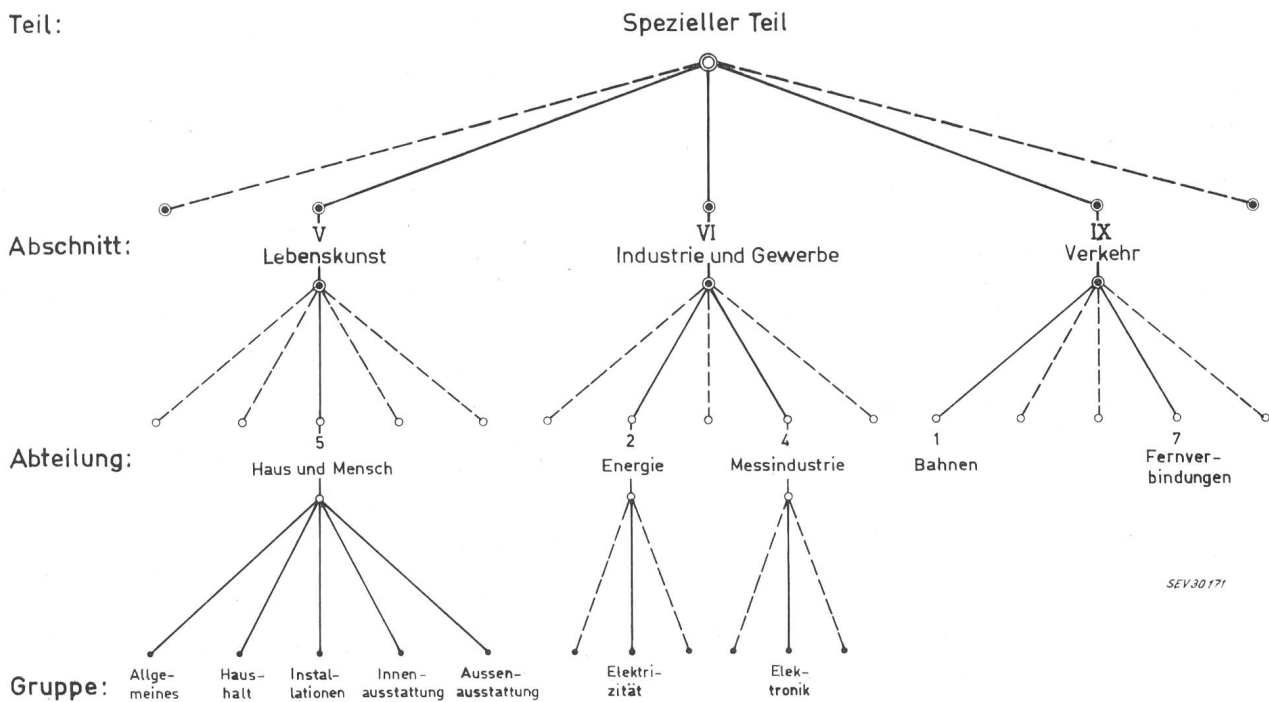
Teil:

Spezieller Teil

Abschnitt:

V
Lebenskunst

VI
Industrie und Gewerbe

IX
Verkehr

Abteilung:

5
Haus und Mensch

2
Energie

4
Messindustrie

1
Bahnen

7
Fernverbindungen

SEV30171

Gruppe:

Allgemeines

Haushalt

Installationen

Innenausstattung

Aussenausstattung

Elektrizität

Elektronik